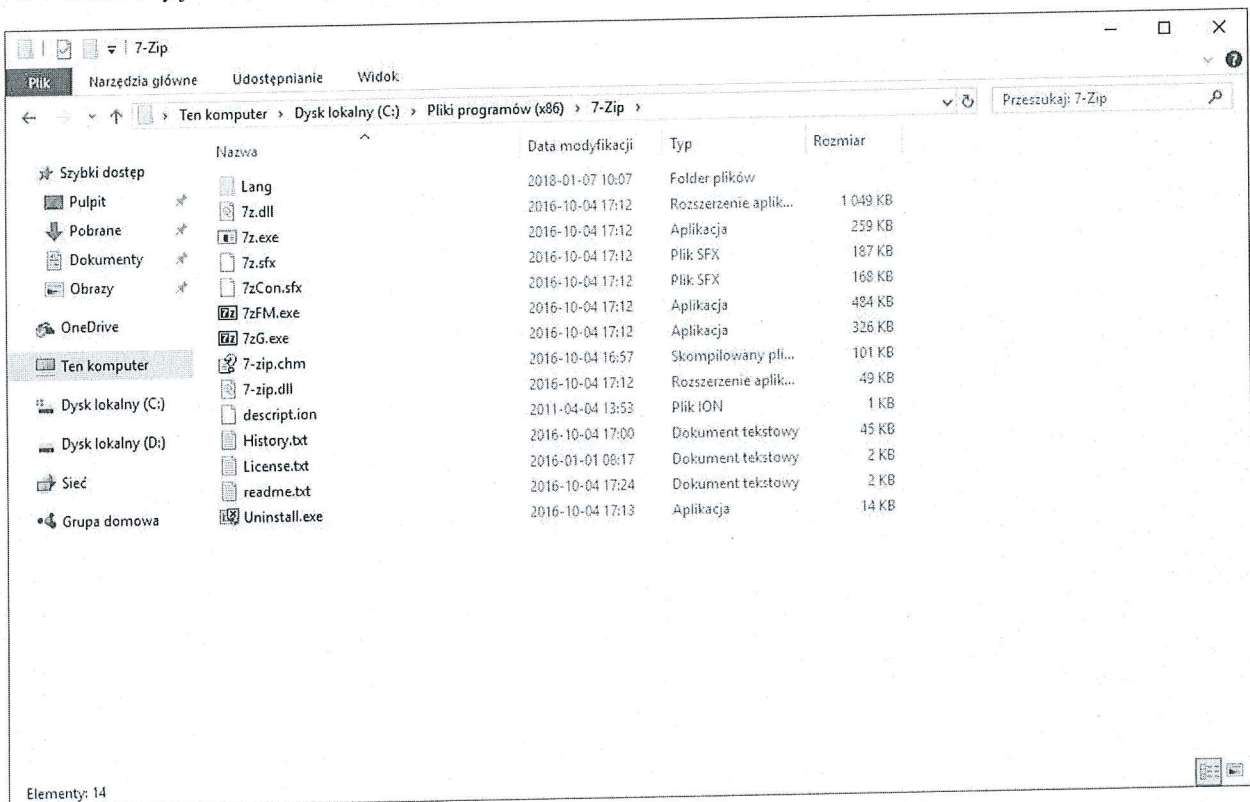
7-Zip

Plik Narzędzia główne Udostępnianie Widok

Ten komputer › Dysk lokalny (C:) › Pliki programów (x86) › 7-Zip ›

Przeszukaj: 7-Zip

Szybki dostęp
Pulpit
Pobrane
Dokumenty
Obrazy
OneDrive
Ten komputer
Dysk lokalny (C:)
Dysk lokalny (D:)
Sieć
Grupa domowa

| Nazwa | Data modyfikacji | Typ | Rozmiar |
|---|---|---|---|
| Lang | 2018-01-07 10:07 | Folder plików | |
| 7z.dll | 2016-10-04 17:12 | Rozszerzenie aplik... | 1 049 KB |
| 7z.exe | 2016-10-04 17:12 | Aplikacja | 259 KB |
| 7z.sfx | 2016-10-04 17:12 | Plik SFX | 187 KB |
| 7zCon.sfx | 2016-10-04 17:12 | Plik SFX | 168 KB |
| 7zFM.exe | 2016-10-04 17:12 | Aplikacja | 484 KB |
| 7zG.exe | 2016-10-04 17:12 | Aplikacja | 326 KB |
| 7-zip.chm | 2016-10-04 16:57 | Skompilowany pli... | 101 KB |
| 7-zip.dll | 2016-10-04 17:12 | Rozszerzenie aplik... | 49 KB |
| descript.ion | 2011-04-04 13:53 | Plik ION | 1 KB |
| History.txt | 2016-10-04 17:00 | Dokument tekstowy | 45 KB |
| License.txt | 2016-01-01 08:17 | Dokument tekstowy | 2 KB |
| readme.txt | 2016-10-04 17:24 | Dokument tekstowy | 2 KB |
| Uninstall.exe | 2016-10-04 17:13 | Aplikacja | 14 KB |

Elementy: 14